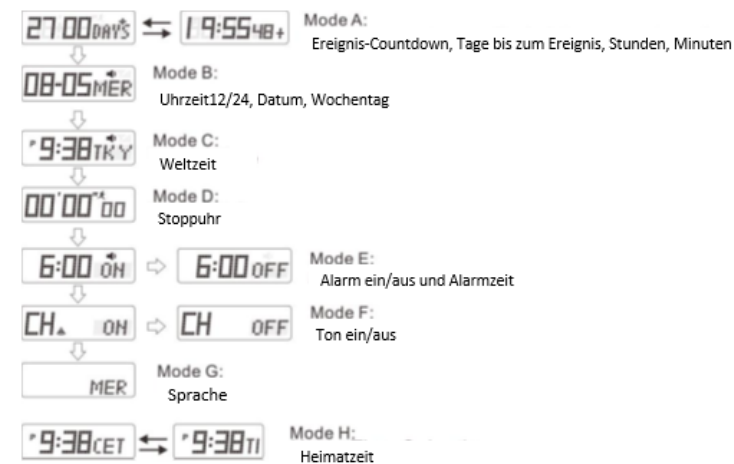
27 00 DAYS ⇆ 19:55 48+ Mode A:
Ereignis-Countdown, Tage bis zum Ereignis, Stunden, Minuten

08-05 MER Mode B:
Uhrzeit12/24, Datum, Wochentag

9:38 TKY Mode C:
Weltzeit

00'00"00 Mode D:
Stoppuhr

6:00 ON ⇨ 6:00 OFF Mode E:
Alarm ein/aus und Alarmzeit

CH ON ⇨ CH OFF Mode F:
Ton ein/aus

MER Mode G:
Sprache

9:38 CET ⇆ 9:38 TI Mode H:
Heimatzeit